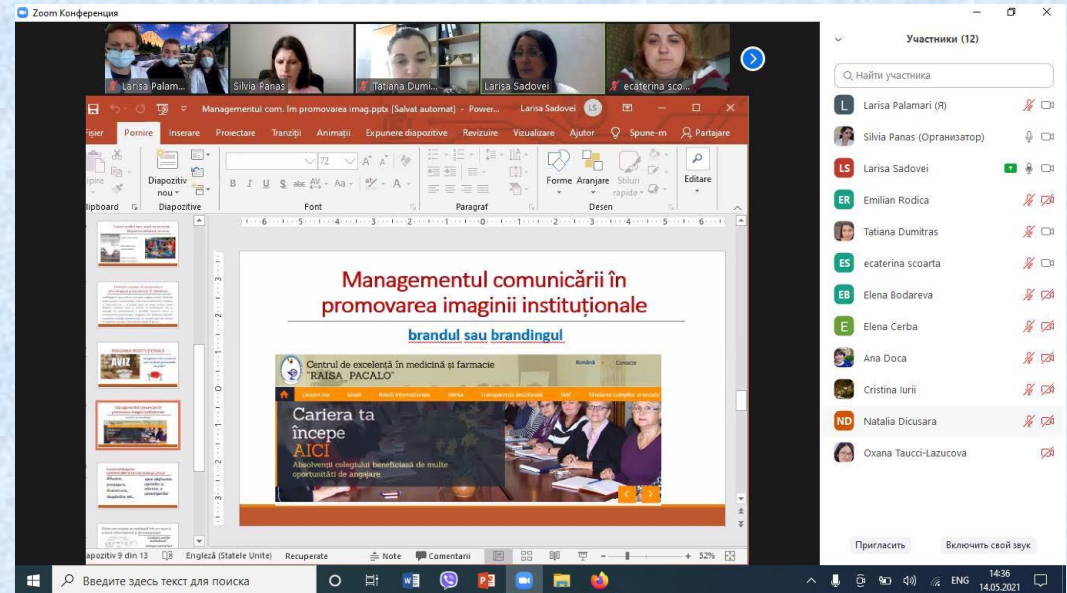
Zoom Конференция

Larisa Palam... Silvia Panas Tatiana Dumi... Larisa Sadovei ecaterina sco...

Managementul com. în promovarea imag.pptx (Salvat automat) - Power... Larisa Sadovei LS

Fișier Pornire Inserare Proiectare Tranziții Animații Expunere diapozitive Revizuire Vizualizare Ajutor Spune-m Partajare

Lipire Diapozitiv nou Clipboard Diapozitive Font Paragraf Desen Forme Aranjare Stiluri rapide Editare

72

Managementul comunicării în promovarea imaginii instituționale

brandul sau brandingul

Centrul de excelență în medicină și farmacie "RAISA PACALO"

Română Contacte

Cariera ta începe AICI

Absolvenții colegiului beneficiază de multe oportunități de angajare

AVIZ

Diapozitiv 9 din 13 Engleză (Statele Unite) Recuperate Note Comentarii 52%

Участники (12)

Найти участника

Larisa Palamari (Я)
Silvia Panas (Организатор)
Larisa Sadovei
Emilian Rodica
Tatiana Dumitras
ecaterina scoarta
Elena Bodareva
Elena Cerba
Ana Doca
Cristina Iurii
Natalia Dicusara
Oxana Taucci-Lazucova

Пригласить Включить свой звук

Введите здесь текст для поиска

ENG 14:36 14.05.2021